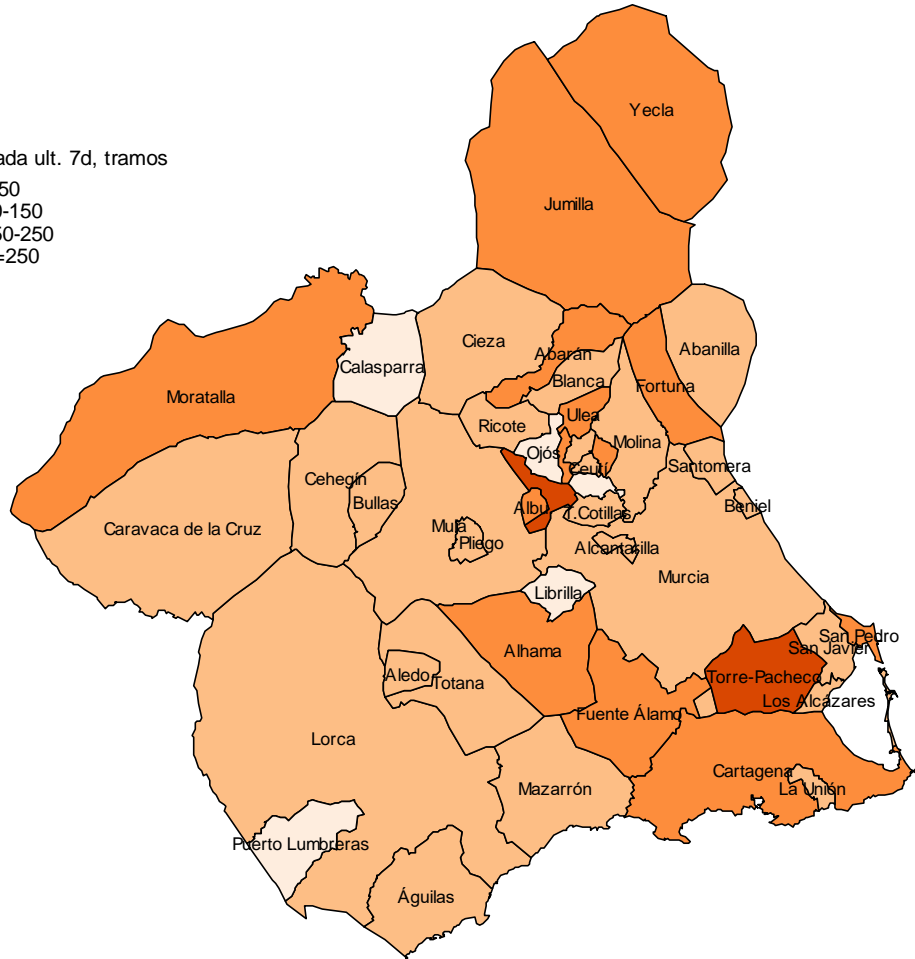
ada ult. 7d, tramos
50
0-150
50-250
=250

Yecla
Jumilla
Calasparra
Cieza
Abarán
Abanilla
Moratalla
Blanca
Fortuna
Ricote
Ulea
Molina
Ojós
Santomera
Ceutí
Cehegín
Bullas
Albu
T.Cotillas
Beniel
Mula
Pliego
Caravaca de la Cruz
Alcantarilla
Murcia
Librilla
San Pedro
Alhama
San Javier
Torre-Pacheco
Aledo
Totana
Los Alcázares
Fuente Álamo
Lorca
Cartagena
La Unión
Mazarrón
Puerto Lumbreras
Águilas